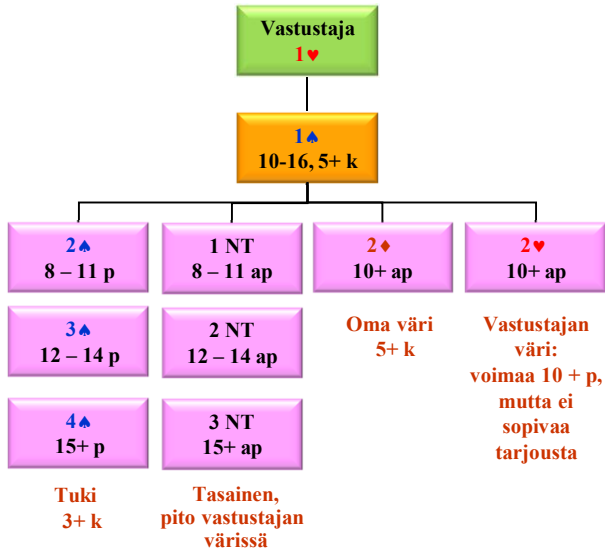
Vastustaja
1♥

1♠
10-16, 5+ k

2♠
8 – 11 p

3♠
12 – 14 p

4♠
15+ p

Tuki
3+ k

1 NT
8 – 11 ap

2 NT
12 – 14 ap

3 NT
15+ ap

Tasainen, pito vastustajan värissä

2♦
10+ ap

Oma väri
5+ k

2♥
10+ ap

Vastustajan väri: voimaa 10 + p, mutta ei sopivaa tarjousta